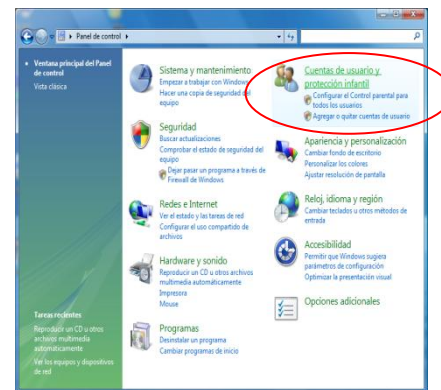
Panel de control

Ventana principal del Panel de control
Vista clásica

Sistema y mantenimiento
Empezar a trabajar con Windows
Hacer una copia de seguridad del equipo

Seguridad
Buscar actualizaciones
Comprobar el estado de seguridad del equipo
Dejar pasar un programa a través de Firewall de Windows

Redes e Internet
Ver el estado y las tareas de red
Configurar el uso compartido de archivos

Hardware y sonido
Reproducir un CD u otros archivos multimedia automáticamente
Impresora
Mouse

Programas
Desinstalar un programa
Cambiar programas de inicio

Cuentas de usuario y protección infantil
Configurar el Control parental para todos los usuarios
Agregar o quitar cuentas de usuario

Apariencia y personalización
Cambiar fondo de escritorio
Personalizar los colores
Ajustar resolución de pantalla

Reloj, idioma y región
Cambiar teclados u otros métodos de entrada

Accesibilidad
Permitir que Windows sugiera parámetros de configuración
Optimizar la presentación visual

Opciones adicionales

Tareas recientes
Reproducir un CD u otros archivos multimedia automáticamente
Ver los equipos y dispositivos de red